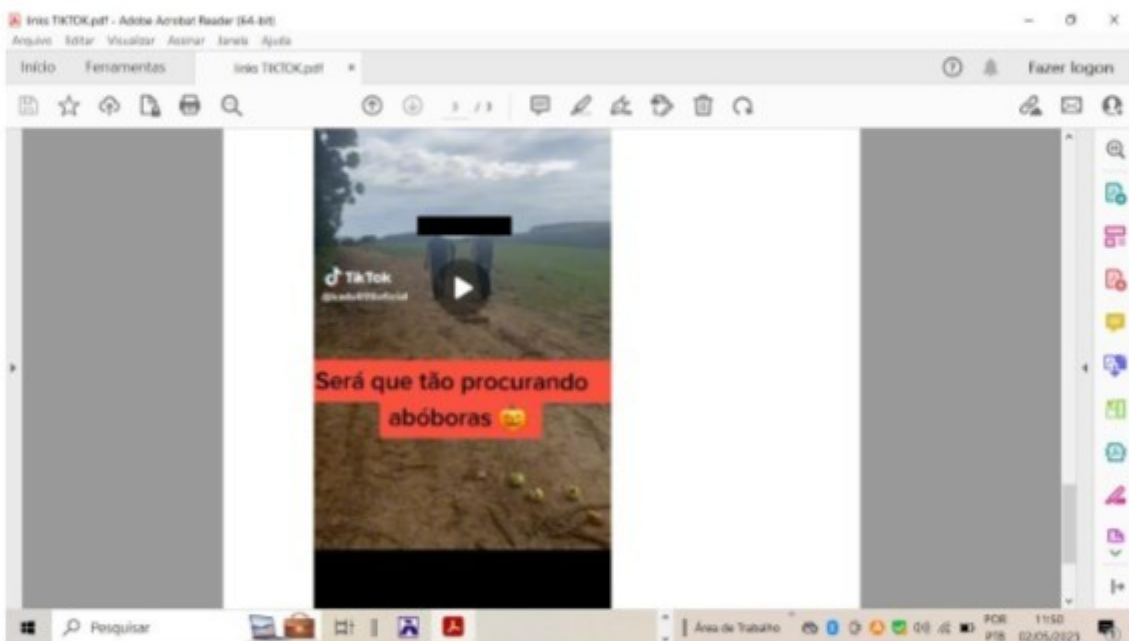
Imis TIKTOK.pdf - Adobe Acrobat Reader (64-bit)
Arquivo Editar Visualizar Assinar Janela Ajuda
Início Ferramentas Imis TIKTOK.pdf ×
Fazer logon
1 / 1
TikTok
@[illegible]
Será que tão procurando abóboras 🎃
Pesquisar
Área de Trabalho
POR PTB
11:50 02/05/2023